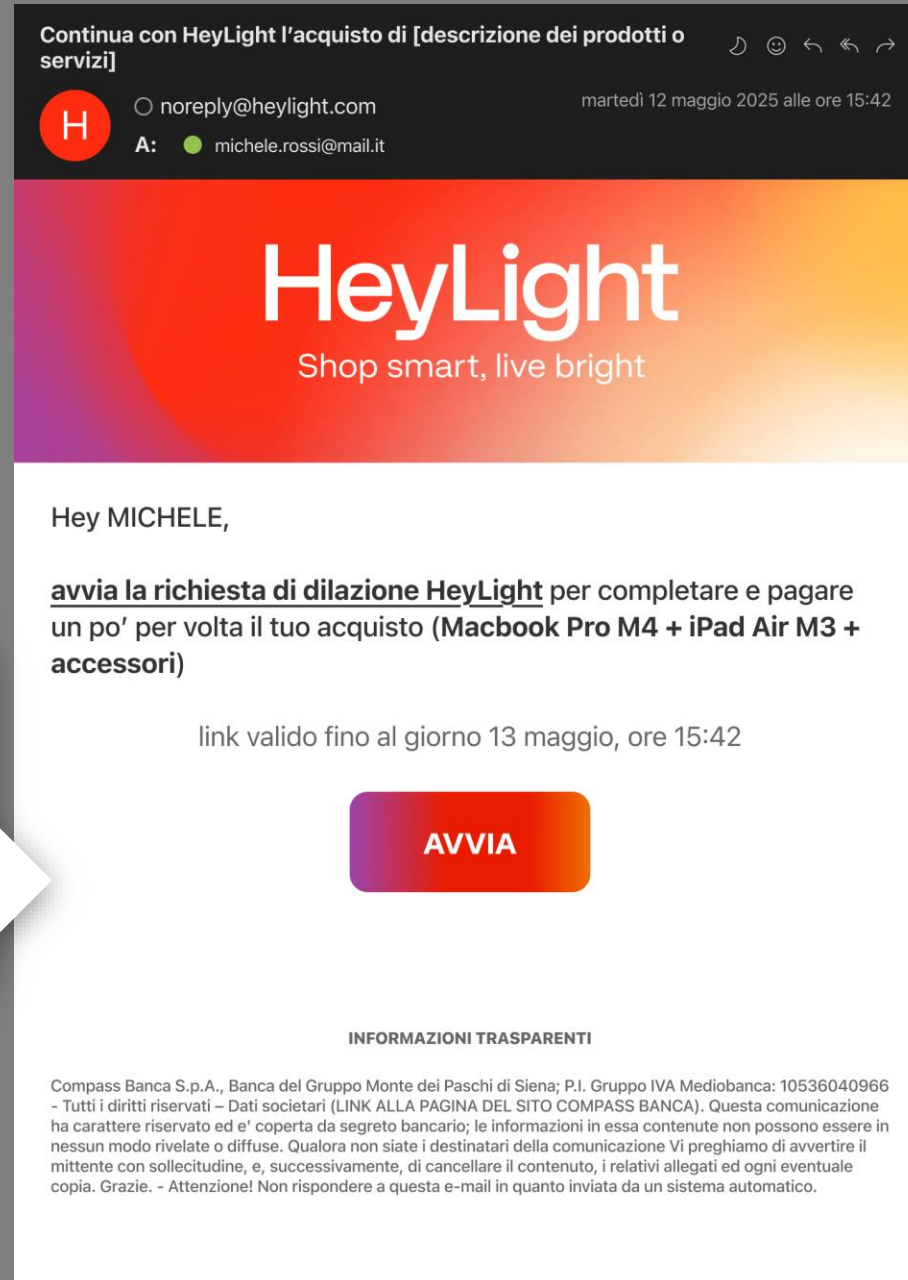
Continua con HeyLight l’acquisto di [descrizione dei prodotti o servizi]

H

noreply@heylight.com

A: michele.rossi@mail.it

martedì 12 maggio 2025 alle ore 15:42

HeyLight
Shop smart, live bright

Hey MICHELE,

avvia la richiesta di dilazione HeyLight per completare e pagare un po’ per volta il tuo acquisto (Macbook Pro M4 + iPad Air M3 + accessori)

link valido fino al giorno 13 maggio, ore 15:42

AVVIA

INFORMAZIONI TRASPARENTI

Compass Banca S.p.A., Banca del Gruppo Monte dei Paschi di Siena; P.I. Gruppo IVA Mediobanca: 10536040966 - Tutti i diritti riservati – Dati societari (LINK ALLA PAGINA DEL SITO COMPASS BANCA). Questa comunicazione ha carattere riservato ed e' coperta da segreto bancario; le informazioni in essa contenute non possono essere in nessun modo rivelate o diffuse. Qualora non siate i destinatari della comunicazione Vi preghiamo di avvertire il mittente con sollecitudine, e, successivamente, di cancellare il contenuto, i relativi allegati ed ogni eventuale copia. Grazie. - Attenzione! Non rispondere a questa e-mail in quanto inviata da un sistema automatico.